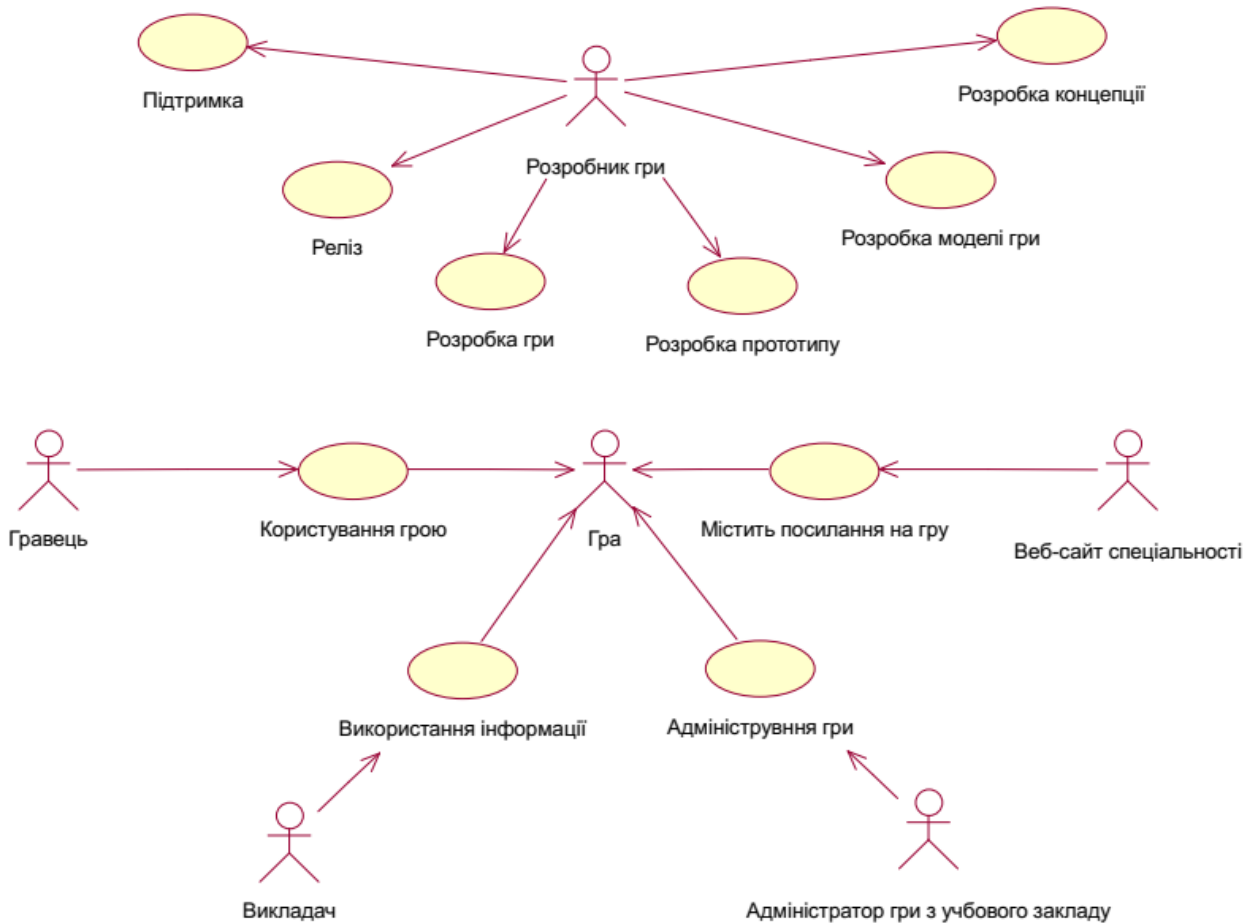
Підтримка

Розробка концепції

Розробник гри

Реліз

Розробка моделі гри

Розробка гри

Розробка прототипу

Гравець

Користування грою

Гра

Містить посилання на гру

Веб-сайт спеціальності

Використання інформації

Адміниструвння гри

Викладач

Адміністратор гри з учбового закладу